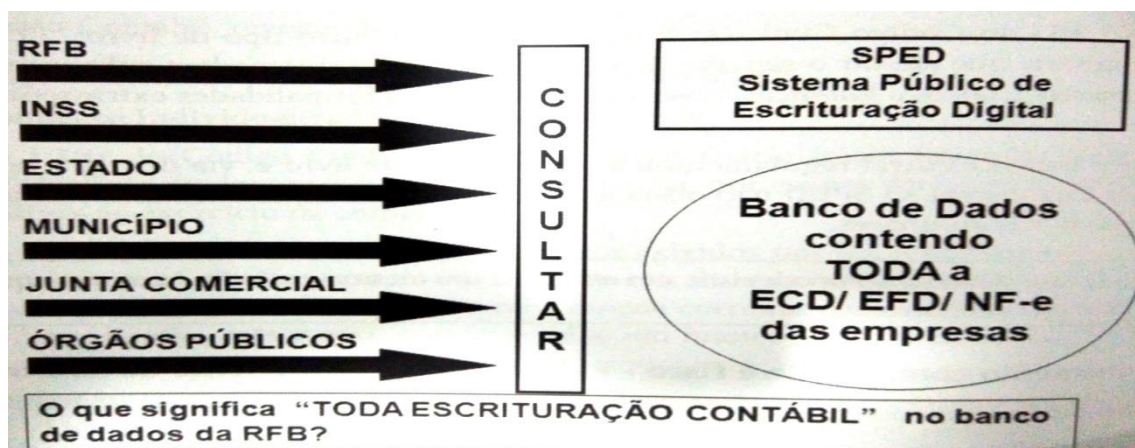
RFB
INSS
ESTADO
MUNICÍPIO
JUNTA COMERCIAL
ÓRGÃOS PÚBLICOS

CONSULTAR

SPED
Sistema Público de
Escrituração Digital

Banco de Dados
contendo
TODA a
ECD/ EFD/ NF-e
das empresas

O que significa "TODA ESCRITURAÇÃO CONTÁBIL" no banco de dados da RFB?